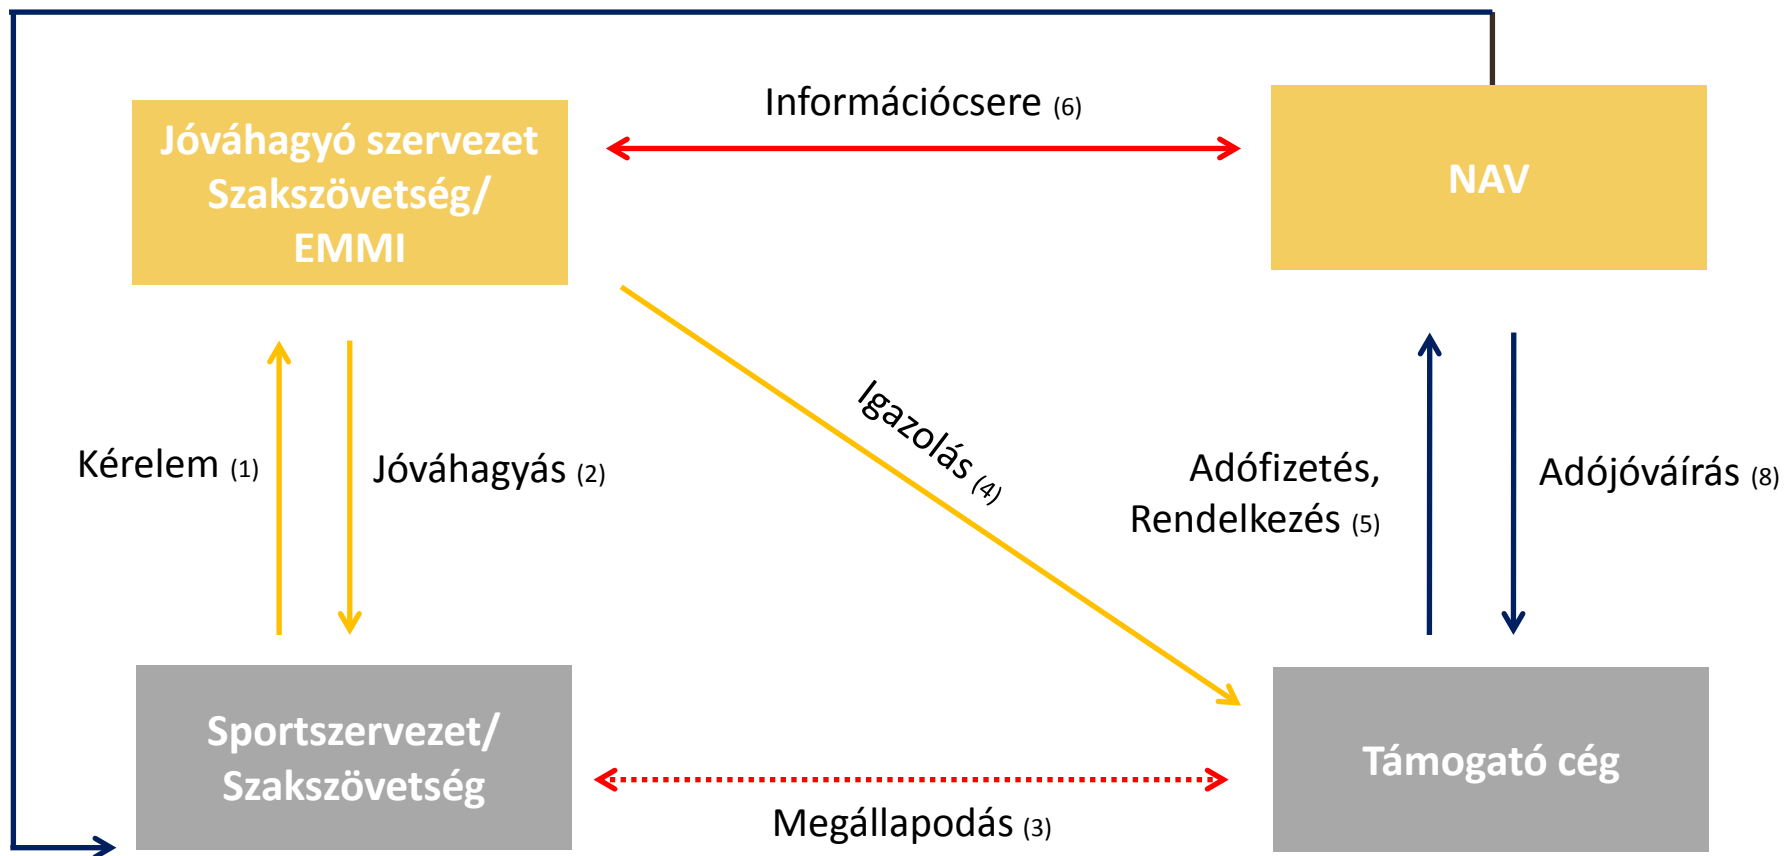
Jóváhagyó szervezet Szakszövetség/ EMMI

Információcsere (6)

NAV

Kérelem (1)

Jóváhagyás (2)

Igazolás (4)

Adófizetés, Rendelkezés (5)

Adójóváírás (8)

Sportszervezet/ Szakszövetség

Megállapodás (3)

Támogató cég